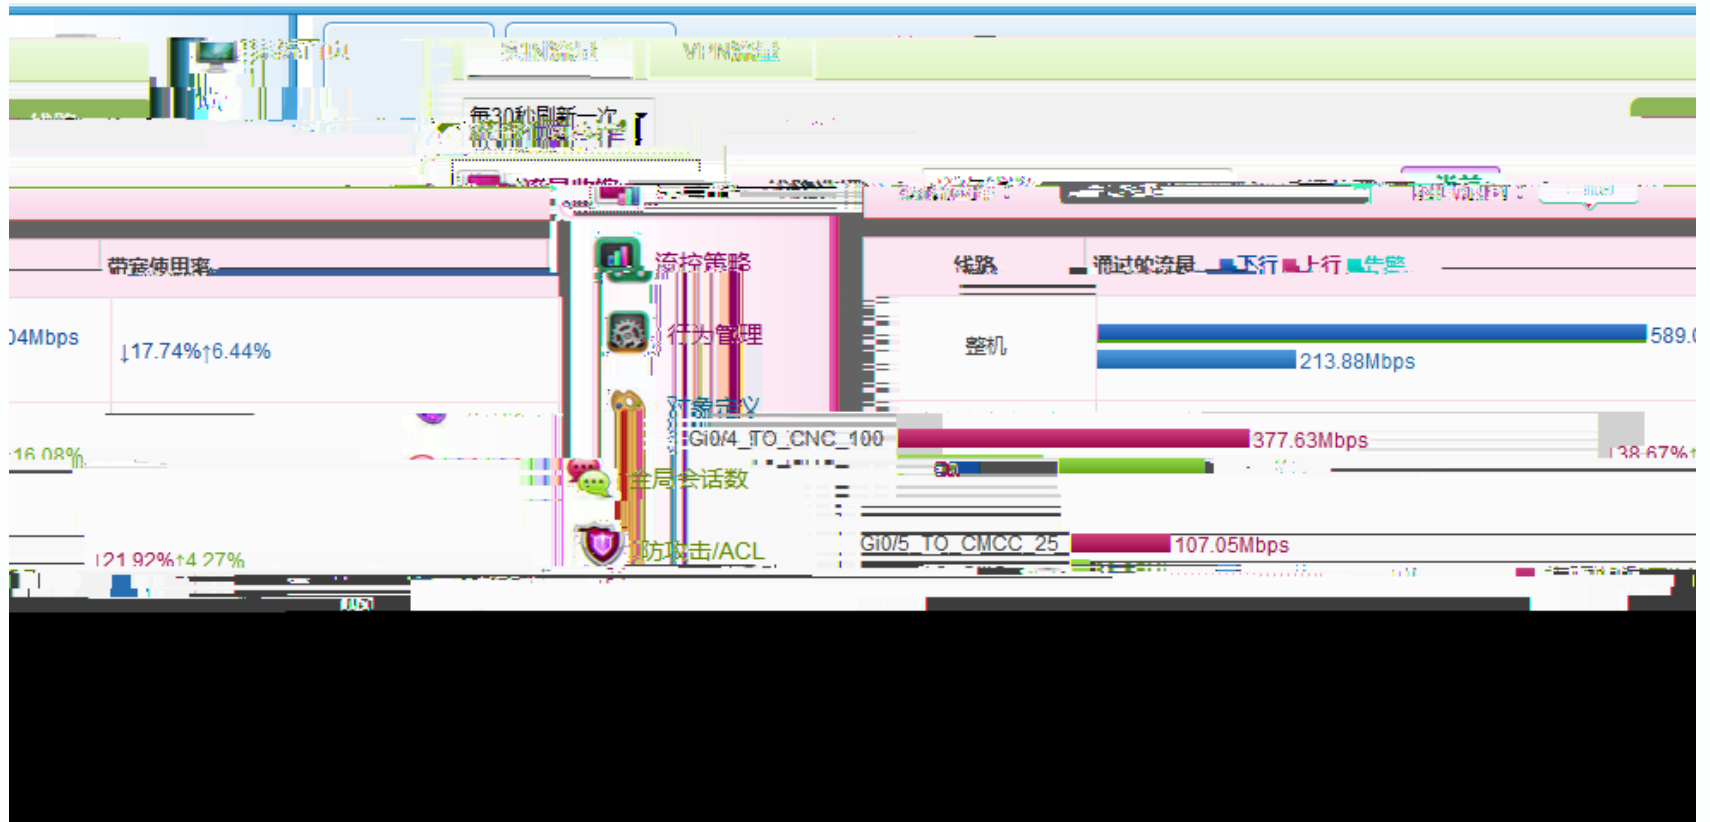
VPN状态

每30秒刷新一次

带宽使用率

04Mbps

↓17.74%↑6.44%

16.08%

↓21.92%↑4.27%

流控策略

行为管理

对象定义

全局会话数

防攻击/ACL

线路

通过的流量 下行 上行 告警

整机

589.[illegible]

213.88Mbps

Gi0/4_TO_CNC_100

377.63Mbps

↓38.67%↑

Gi0/5_TO_CMCC_25

107.05Mbps